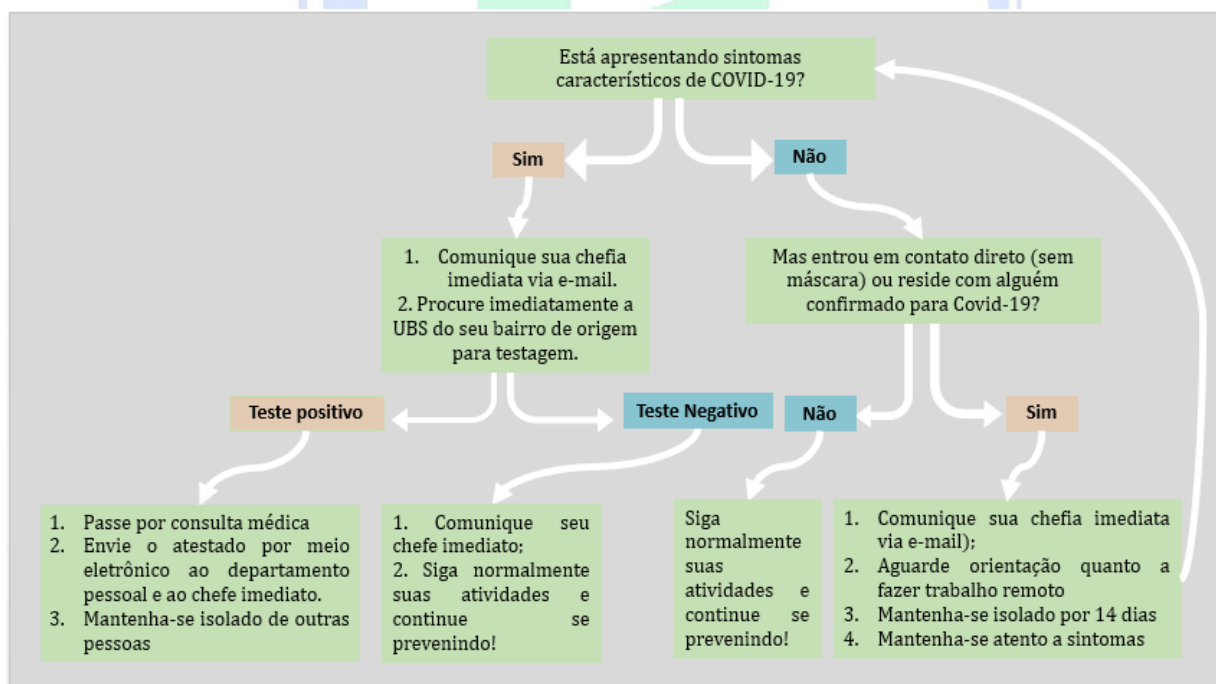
Está apresentando sintomas característicos de COVID-19?

Sim

Não

1. Comunique sua chefia imediata via e-mail.
2. Procure imediatamente a UBS do seu bairro de origem para testagem.

Mas entrou em contato direto (sem máscara) ou reside com alguém confirmado para Covid-19?

Teste positivo

Teste Negativo

Não

Sim

1. Passe por consulta médica
2. Envie o atestado por meio eletrônico ao departamento pessoal e ao chefe imediato.
3. Mantenha-se isolado de outras pessoas

1. Comunique seu chefe imediato;
2. Siga normalmente suas atividades e continue se prevenindo!

Siga normalmente suas atividades e continue se prevenindo!

1. Comunique sua chefia imediata via e-mail);
2. Aguarde orientação quanto a fazer trabalho remoto
3. Mantenha-se isolado por 14 dias
4. Mantenha-se atento a sintomas